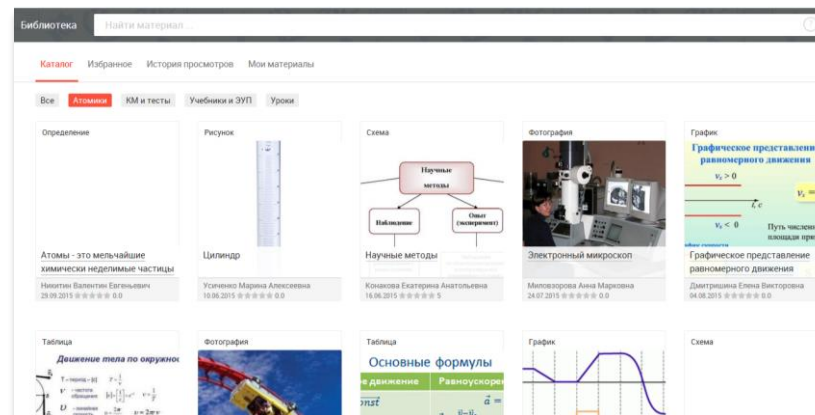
Библиотека | Найти материал ...

Каталог | Избранное | История просмотров | Мои материалы

Все | Атомики | КМ и тесты | Учебники и ЭУП | Уроки

Определение
Атомы - это мельчайшие химически неделимые частицы
Никитин Валентин Евгеньевич
29.09.2015 0.0

Рисунок
Цилиндр
Усиченко Марина Алексеевна
10.06.2015 0.0

Схема
Научные методы
Наблюдение
Опыт (эксперимент)
Научные методы
Конакова Екатерина Анатольевна
16.06.2015 5

Фотография
Электронный микроскоп
Миловзорова Анна Марковна
24.07.2015 0.0

График
Графическое представление равномерного движения
$v_x > 0$
$v_x < 0$
$t, c$
Путь числен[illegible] площади пр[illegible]
Графическое представление равномерного движения
Дмитришина Елена Викторовна
04.08.2015 0.0

Таблица
Движение тела по окружнос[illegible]

Фотография

Таблица
Основные формулы
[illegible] движение | Равноускоре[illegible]

График

Схема